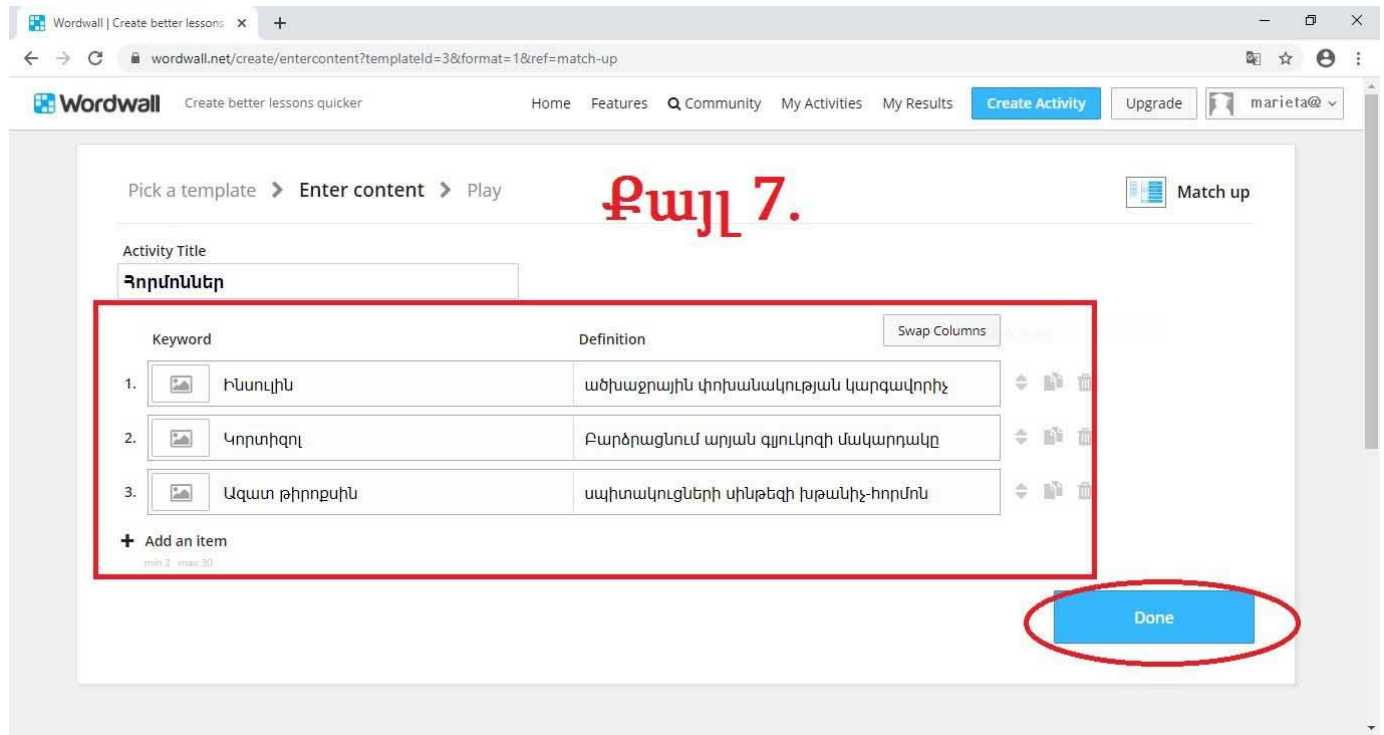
Wordwall | Create better lessons ×

wordwall.net/create/entercontent?templateId=3&format=1&ref=match-up

Wordwall Create better lessons quicker

Home Features Community My Activities My Results Create Activity Upgrade marieta@

Pick a template > Enter content > Play

Քայլ 7.

Match up

Activity Title

Հորմոններ

Keyword

Definition

Swap Columns

1. Ինսուլին ածխաջրային փոխանակության կարգավորիչ

2. Կորտիզոլ Բարձրացնում արյան գլյուկոզի մակարդակը

3. Ազատ թիրոքսին սպիտակուցների սինթեզի խթանիչ-հորմոն

+ Add an item

min 3 max 30

Done